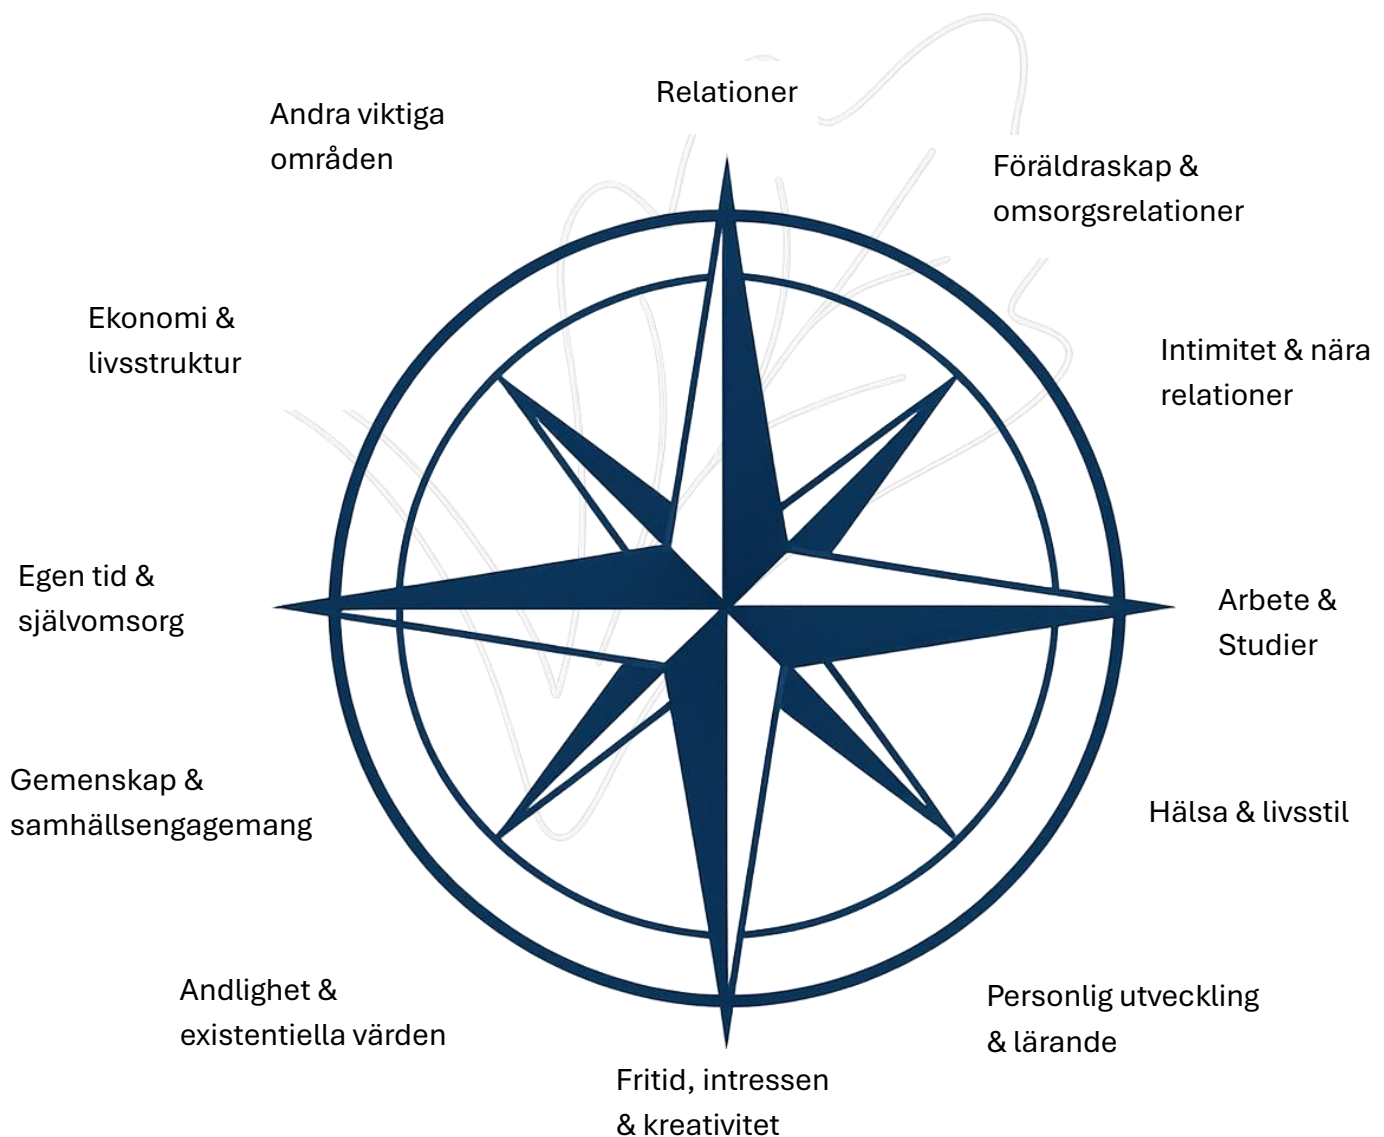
Relationer

Andra viktiga områden

Föräldraskap & omsorgsrelationer

Ekonomi & livsstruktur

Intimitet & nära relationer

Egen tid & självomsorg

Arbete & Studier

Gemenskap & samhällsengagemang

Hälsa & livsstil

Andlighet & existentiella värden

Personlig utveckling & lärande

Fritid, intressen & kreativitet